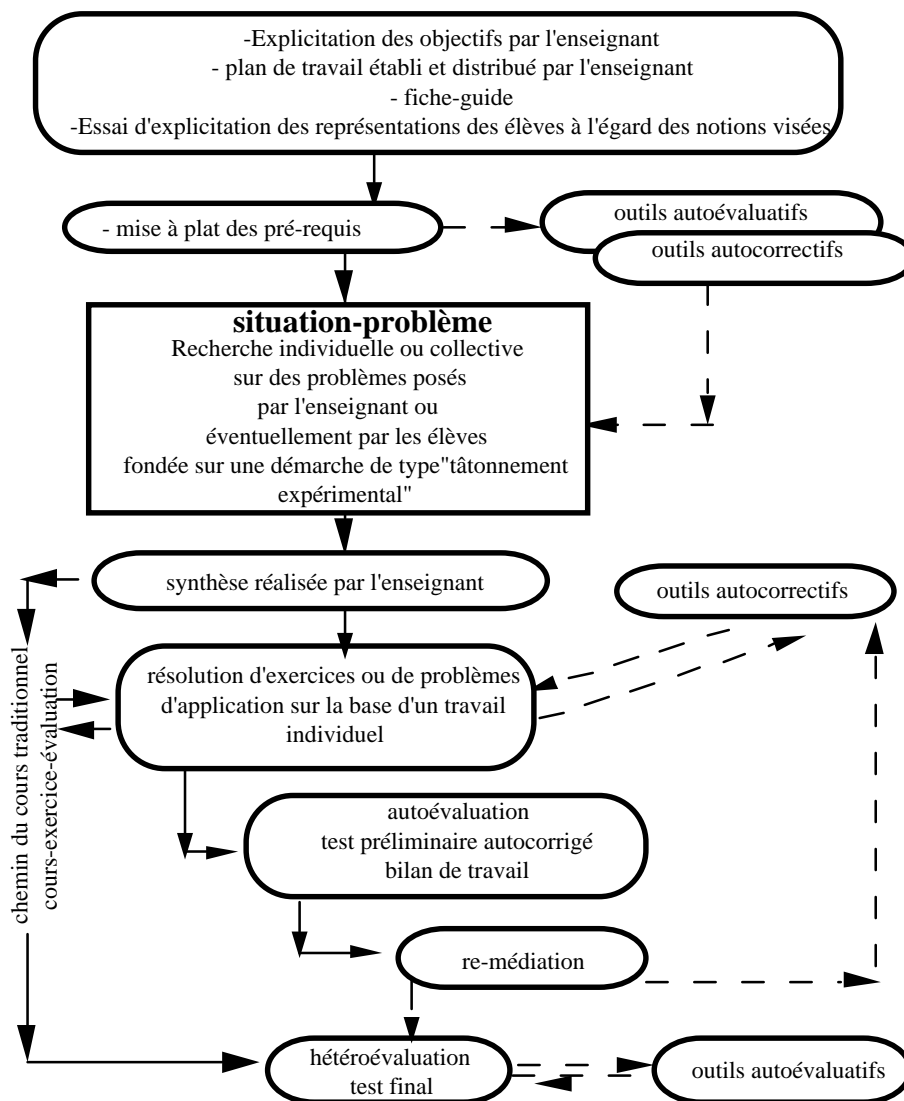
-Explicitation des objectifs par l'enseignant
- plan de travail établi et distribué par l'enseignant
- fiche-guide
-Essai d'explicitation des représentations des élèves à l'égard des notions visées

- mise à plat des pré-requis

outils autoévaluatifs

outils autocorrectifs

situation-problème
Recherche individuelle ou collective sur des problèmes posés par l'enseignant ou éventuellement par les élèves fondée sur une démarche de type"tâtonnement expérimental"

synthèse réalisée par l'enseignant

outils autocorrectifs

chemin du cours traditionnel
cours-exercice-évaluation

résolution d'exercices ou de problèmes d'application sur la base d'un travail individuel

autoévaluation
test préliminaire autocorrigé
bilan de travail

re-médiation

hétéroévaluation
test final

outils autoévaluatifs